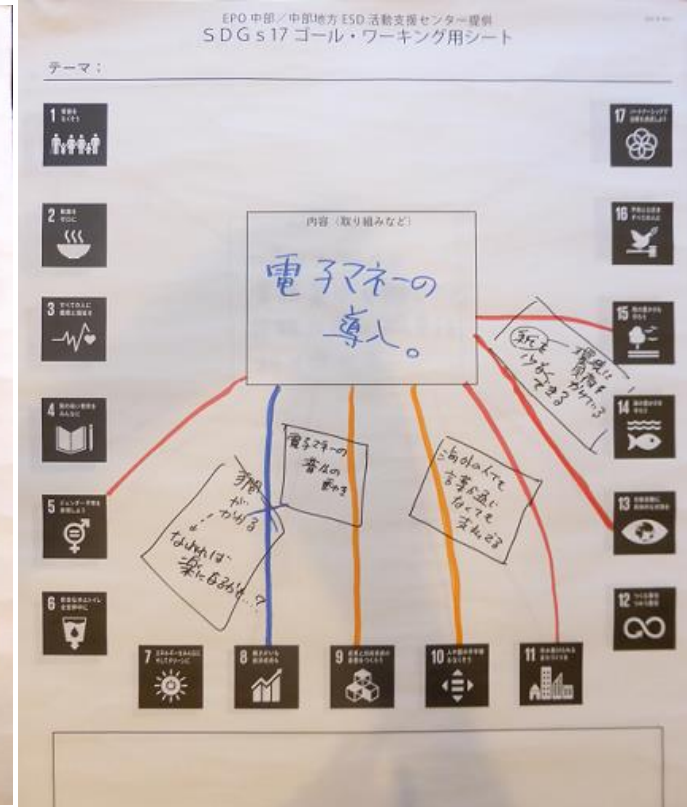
EPO中部／中部地方ESD活動支援センター提供
SDGs17ゴール・ワーキング用シート

テーマ：

1 貧困をなくそう

2 飢餓をゼロに

3 すべての人に健康と福祉を

4 質の高い教育をみんなに

5 ジェンダー平等を実現しよう

6 安全な水とトイレを世界中に

7 エネルギーをみんなにそしてクリーンに

8 働きがいも経済成長も

9 産業と技術革新の基盤をつくろう

10 人や国の不平等をなくそう

11 住み続けられるまちづくりを

12 つくる責任つかう責任

13 気候変動に具体的な対策を

14 海の豊かさを守ろう

15 陸の豊かさも守ろう

16 平和と公正をすべての人に

17 パートナーシップで目標を達成しよう

内容（取り組みなど）

電子マネーの導入。

手間がかかる…なれれば楽になるかも…？

電子マネーの普及の動き

海外の人でも言葉が通じなくても支払える

紙を少なくできる 環境に負担をかけない